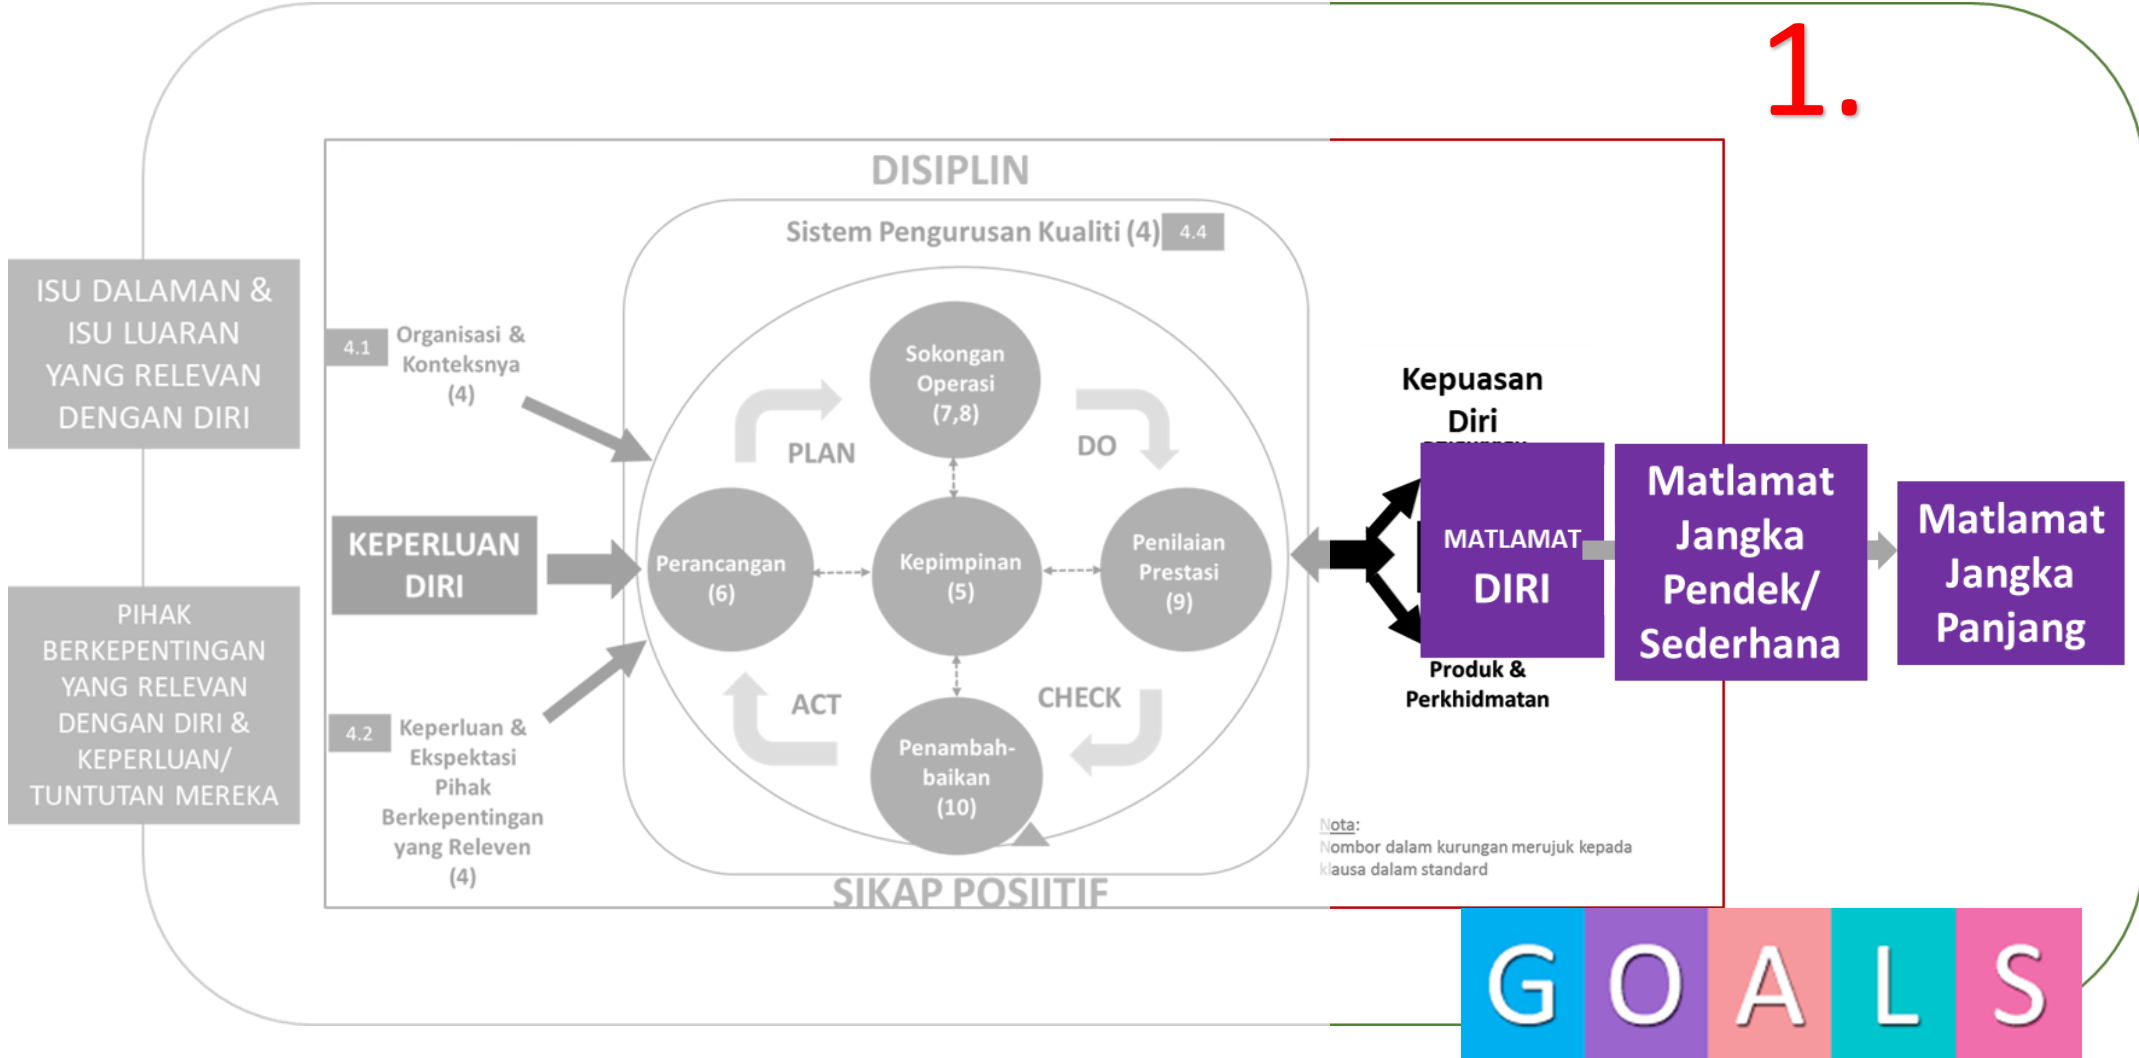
1.

DISIPLIN

Sistem Pengurusan Kualiti (4) 4.4

ISU DALAMAN & ISU LUARAN YANG RELEVAN DENGAN DIRI

4.1 Organisasi & Konteksnya (4)

KEPERLUAN DIRI

PIHAK BERKEPENTINGAN YANG RELEVAN DENGAN DIRI & KEPERLUAN/ TUNTUTAN MEREKA

4.2 Keperluan & Ekspektasi Pihak Berkepentingan yang Releven (4)

Sokongan Operasi (7,8)

PLAN

DO

Perancangan (6)

Kepimpinan (5)

Penilaian Prestasi (9)

ACT

CHECK

Penambahbaikan (10)

SIKAP POSIITIF

Kepuasan Diri

MATLAMAT DIRI

Produk & Perkhidmatan

Matlamat Jangka Pendek/ Sederhana

Matlamat Jangka Panjang

Nota:
Nombor dalam kurungan merujuk kepada klausa dalam standard

G O A L S